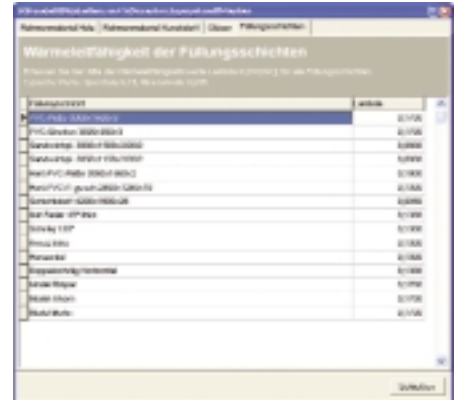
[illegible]

Rahmenmaterial Holz | Rahmenmaterial Kunststoff | Gläser | Füllungsschichten

Wärmeleitfähigkeit der Füllungsschichten

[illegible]

| Füllungsschicht | Lambda |
|---|---|
| PVC-Platte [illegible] | 0,1700 |
| PVC-Struktur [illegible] | 0,1700 |
| Sandwichpl. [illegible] | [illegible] |
| Sandwichpl. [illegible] | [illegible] |
| Hart-PVC-Platte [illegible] | 0,1600 |
| Hart-PVC-F. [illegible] | 0,1600 |
| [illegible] | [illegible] |
| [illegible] | 0,1600 |
| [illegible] | 0,1600 |
| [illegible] | 0,1600 |
| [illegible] | 0,1600 |
| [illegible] | 0,1600 |
| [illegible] | 0,1600 |
| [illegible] | 0,1700 |
| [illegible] | 0,1700 |
| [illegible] | 0,1700 |

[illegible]